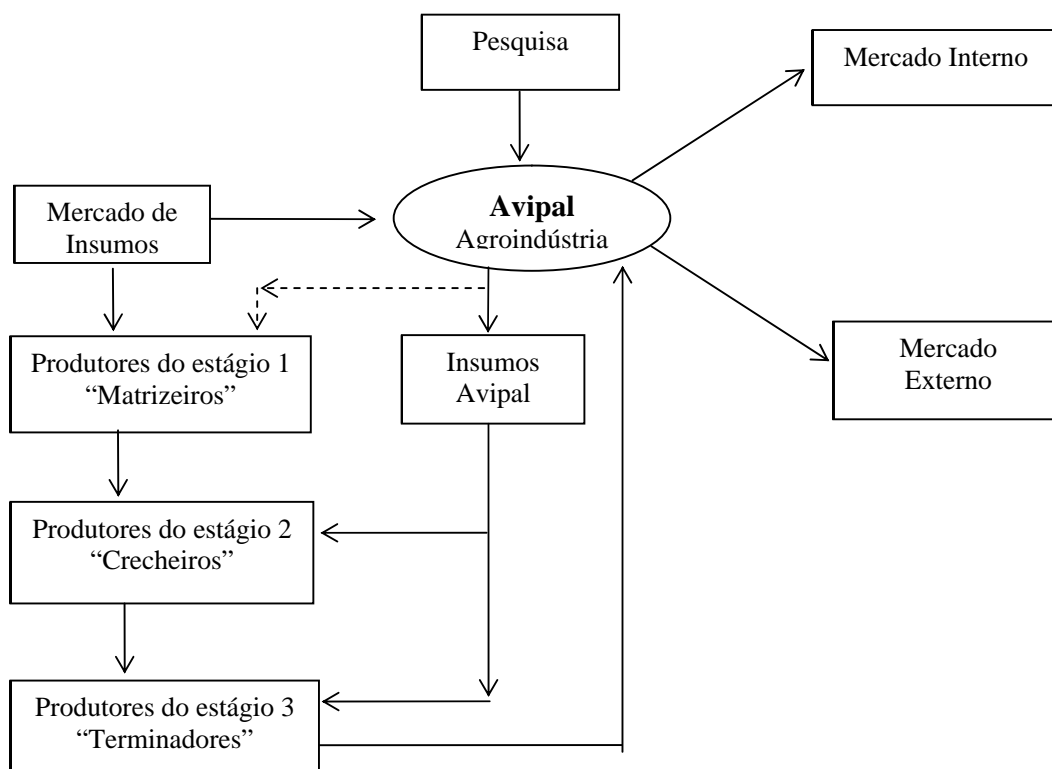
Pesquisa

Mercado Interno

Mercado de Insumos

**Avipal**
Agroindústria

Produtores do estágio 1
“Matrizeiros”

Insumos Avipal

Mercado Externo

Produtores do estágio 2
“Crecheiros”

Produtores do estágio 3
“Terminadores”